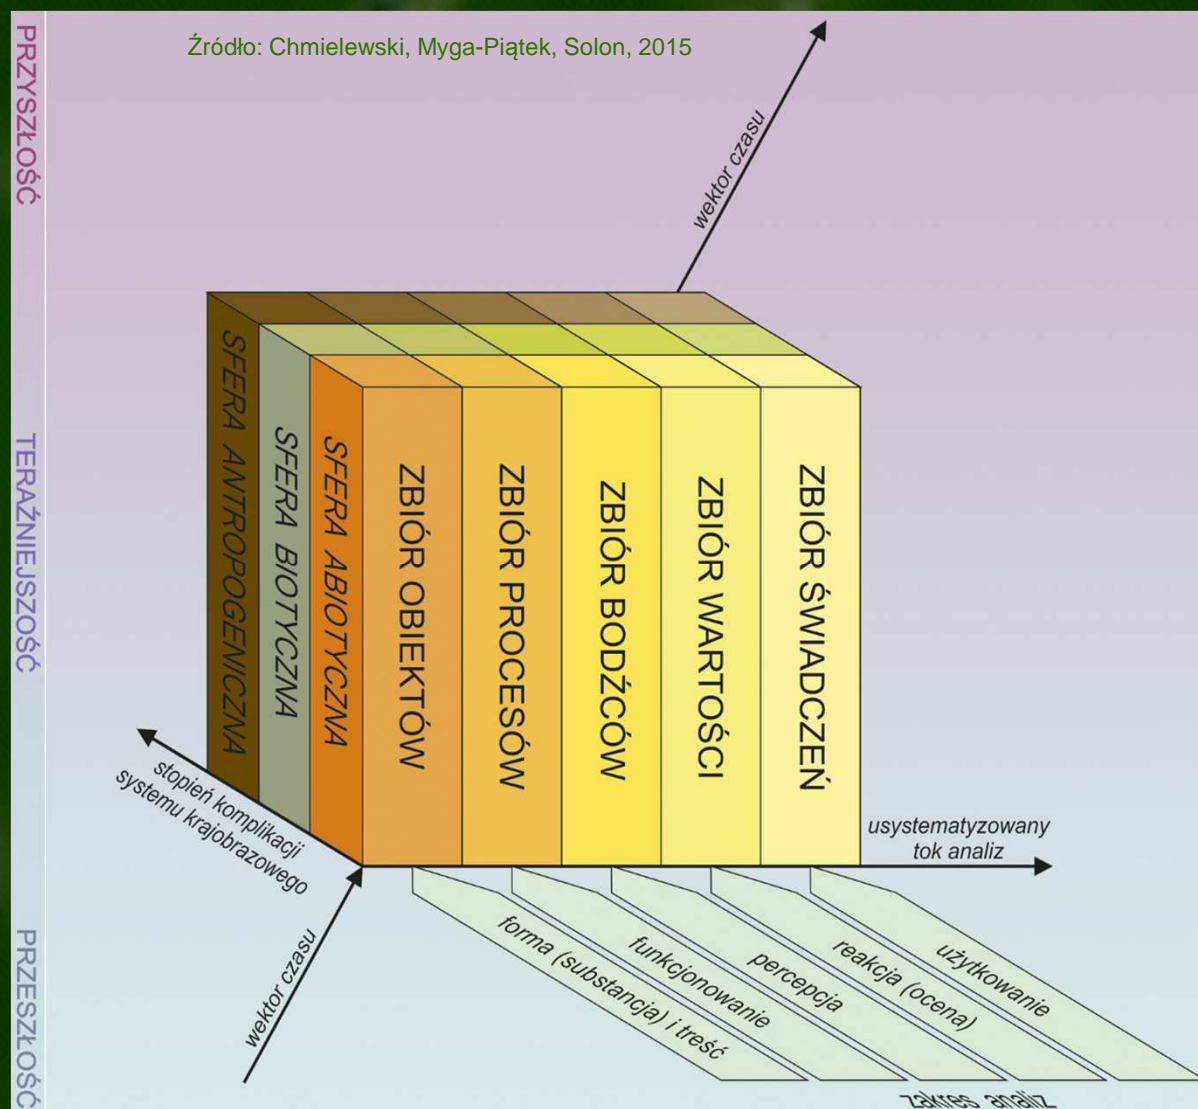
Źródło: Chmielewski, Myga-Piątek, Solon, 2015

PRZYSZŁOŚĆ

TERAŹNIEJSZOŚĆ

PRZESZŁOŚĆ

wektor czasu

SFERA ANTROPOGENICZNA

SFERA BIOTYCZNA

SFERA ABIOTYCZNA

ZBIÓR OBIEKTÓW

ZBIÓR PROCESÓW

ZBIÓR BODŹCÓW

ZBIÓR WARTOŚCI

ZBIÓR ŚWIADCZEŃ

stopień komplikacji systemu krajobrazowego

usystematyzowany tok analiz

wektor czasu

forma (substancja) i treść

funkcjonowanie

percepcja

reakcja (ocena)

użytkowanie

zakres analiz